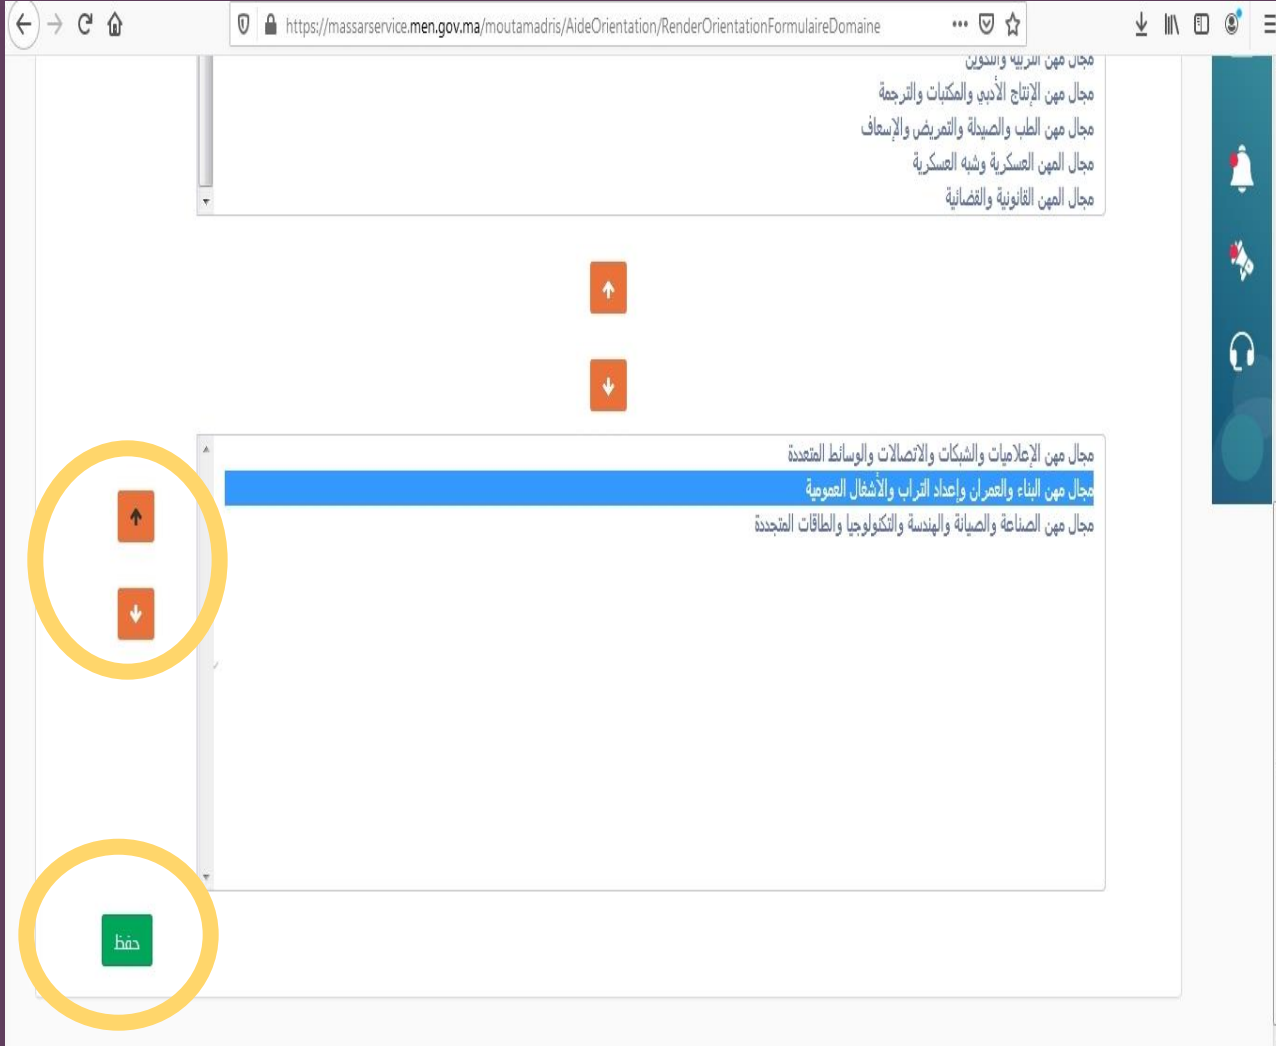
https://massarservice.men.gov.ma/moutamadris/AideOrientation/RenderOrientationFormulaireDomaine

مجال مهن التربية والتكوين
مجال مهن الإنتاج الأدبي والمكتبات والترجمة
مجال مهن الطب والصيدلة والتمريض والإسعاف
مجال المهن العسكرية وشبه العسكرية
مجال المهن القانونية والقضائية

مجال مهن الإعلاميات والشبكات والاتصالات والوسائط المتعددة
مجال مهن البناء والعمران وإعداد التراب والأشغال العمومية
مجال مهن الصناعة والصيانة والهندسة والتكنولوجيا والطاقات المتجددة

حفظ